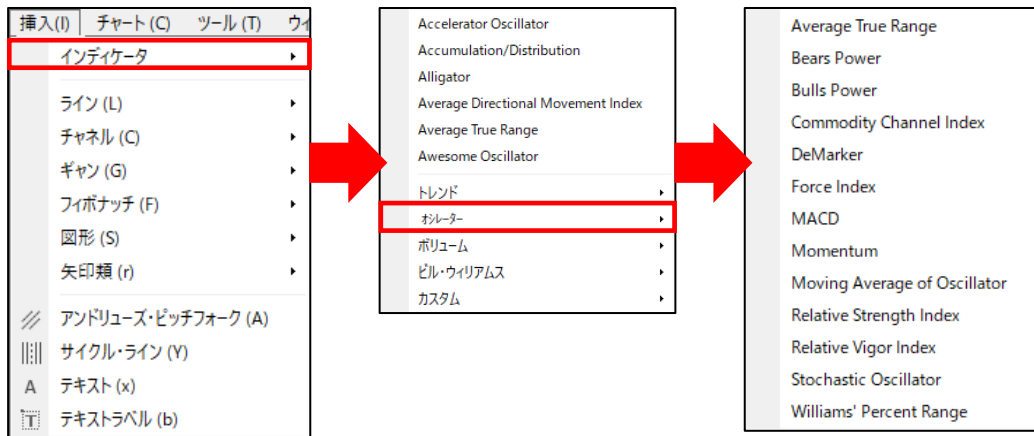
挿入(I)　チャート(C)　ツール(T)　ウ

インディケータ

ライン (L)
チャネル (C)
ギャン (G)
フィボナッチ (F)
図形 (S)
矢印類 (r)

アンドリューズ・ピッチフォーク (A)
サイクル・ライン (Y)
A テキスト (x)
テキストラベル (b)

Accelerator Oscillator
Accumulation/Distribution
Alligator
Average Directional Movement Index
Average True Range
Awesome Oscillator

トレンド
オシレーター
ボリューム
ビル・ウィリアムス
カスタム

Average True Range
Bears Power
Bulls Power
Commodity Channel Index
DeMarker
Force Index
MACD
Momentum
Moving Average of Oscillator
Relative Strength Index
Relative Vigor Index
Stochastic Oscillator
Williams' Percent Range